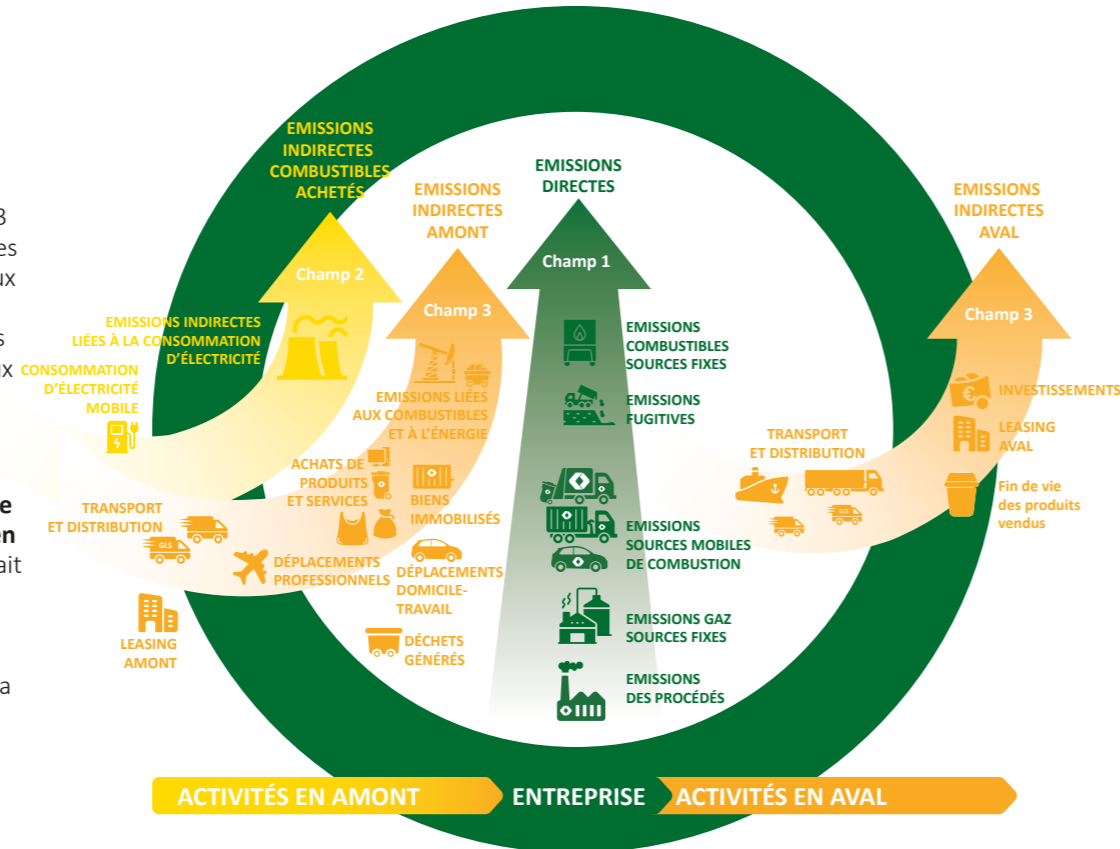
3
es
ux

s
ux

e
on
ait

a

EMISSIONS INDIRECTES COMBUSTIBLES ACHETÉS

Champ 2

EMISSIONS INDIRECTES LIÉES À LA CONSOMMATION D'ÉLECTRICITÉ

CONSOMMATION D'ÉLECTRICITÉ MOBILE

EMISSIONS INDIRECTES AMONT

Champ 3

EMISSIONS LIÉES AUX COMBUSTIBLES ET À L'ÉNERGIE

ACHATS DE PRODUITS ET SERVICES

BIENS IMMOBILISÉS

TRANSPORT ET DISTRIBUTION

GLS

DÉPLACEMENTS PROFESSIONNELS

DÉPLACEMENTS DOMICILE-TRAVAIL

LEASING AMONT

DÉCHETS GÉNÉRÉS

EMISSIONS DIRECTES

Champ 1

EMISSIONS COMBUSTIBLES SOURCES FIXES

EMISSIONS FUGITIVES

EMISSIONS SOURCES MOBILES DE COMBUSTION

EMISSIONS GAZ SOURCES FIXES

EMISSIONS DES PROCÉDÉS

EMISSIONS INDIRECTES AVAL

Champ 3

INVESTISSEMENTS

LEASING AVAL

TRANSPORT ET DISTRIBUTION

GLS

Fin de vie des produits vendus

ACTIVITÉS EN AMONT

ENTREPRISE

ACTIVITÉS EN AVAL